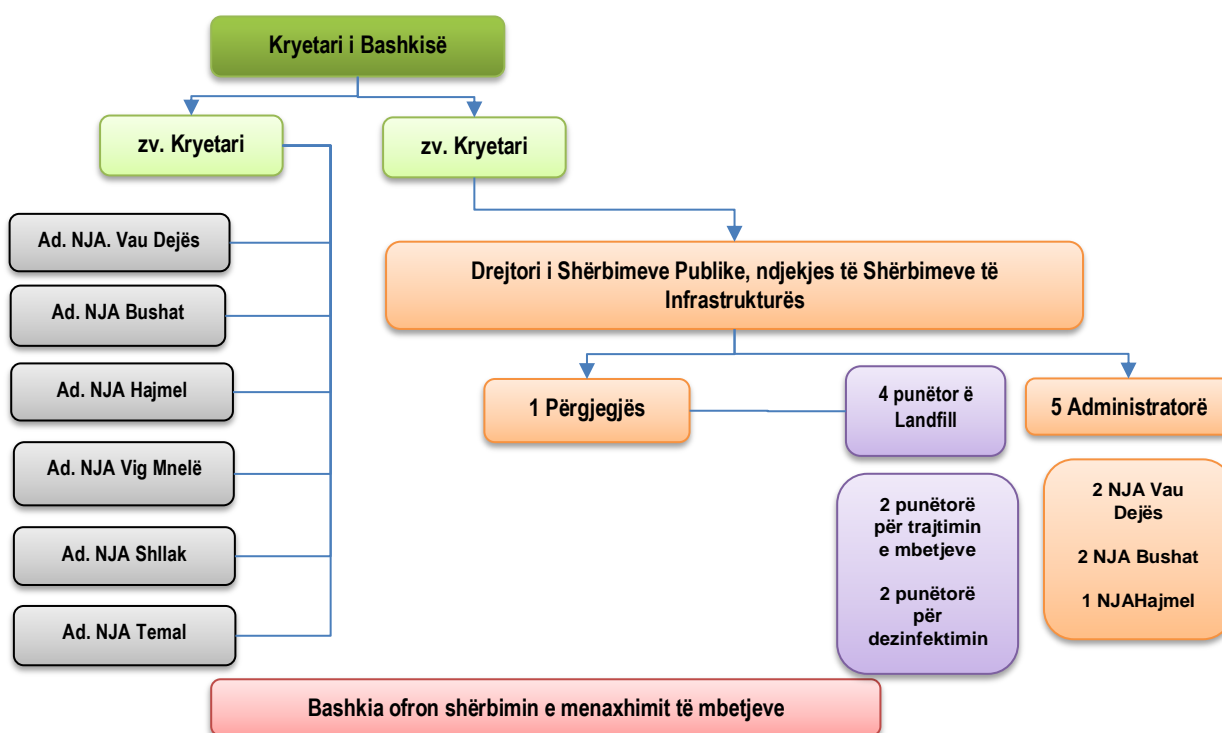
Kryetari i Bashkisë

zv. Kryetari

zv. Kryetari

Ad. NJA. Vau Dejës

Ad. NJA Bushat

Ad. NJA Hajmel

Ad. NJA Vig Mnelë

Ad. NJA Shllak

Ad. NJA Temal

Drejtori i Shërbimeve Publike, ndjekjes të Shërbimeve të Infrastrukturës

1 Përgjegjës

4 punëtor ë Landfill

5 Administratorë

2 punëtorë për trajtimin e mbetjeve

2 punëtorë për dezinfektimin

2 NJA Vau Dejës

2 NJA Bushat

1 NJAHajmel

Bashkia ofron shërbimin e menaxhimit të mbetjeve